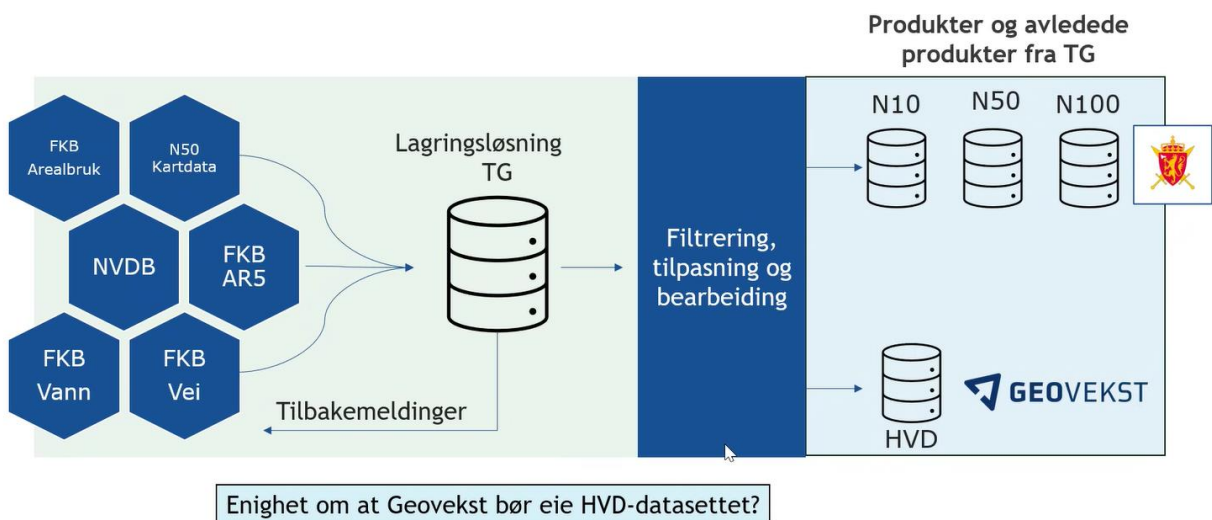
Produkter og avledede produkter fra TG

FKB Arealbruk

N50 Kartdata

NVDB

FKB AR5

FKB Vann

FKB Vei

Lagringsløsning TG

Tilbakemeldinger

Filtrering, tilpasning og bearbeiding

N10

N50

N100

HVD

GEOVEKST

Enighet om at Geovekst bør eie HVD-datasettet?